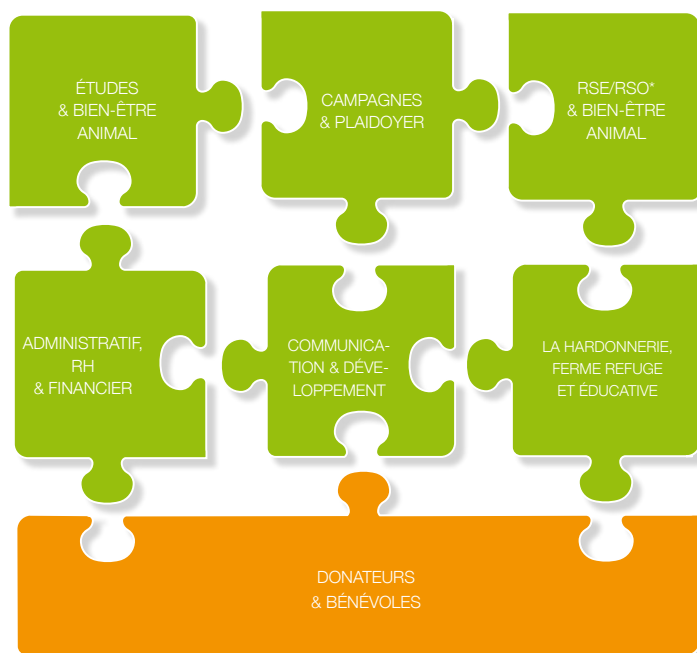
ÉTUDES
& BIEN-ÊTRE
ANIMAL

CAMPAGNES
& PLAIDOYER

RSE/RSO*
& BIEN-ÊTRE
ANIMAL

ADMINISTRATIF,
RH
& FINANCIER

COMMUNICATION & DÉVELOPPEMENT

LA HARDONNERIE,
FERME REFUGE
ET ÉDUCATIVE

DONATEURS
& BÉNÉVOLES